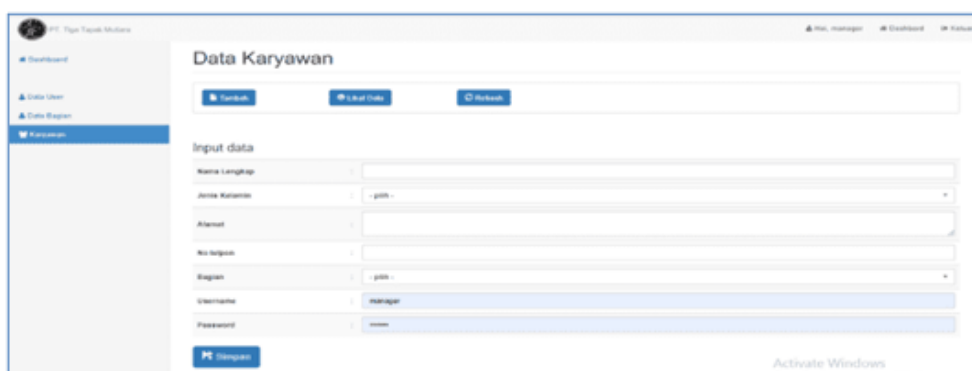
PT. Tiga Tapak Mutiara

Hai, manager   Dashboard   Keluar

Dashboard

Data User
Data Bagian
Karyawan

Data Karyawan

Tambah   Lihat Data   Refresh

Input data

| | | |
|---|---|---|
| Nama Lengkap | : | |
| Jenis Kelamin | : | - pilih - |
| Alamat | : | |
| No telpon | : | |
| Bagian | : | - pilih - |
| Username | : | manager |
| Password | : | ••••••• |

Simpan

Activate Windows